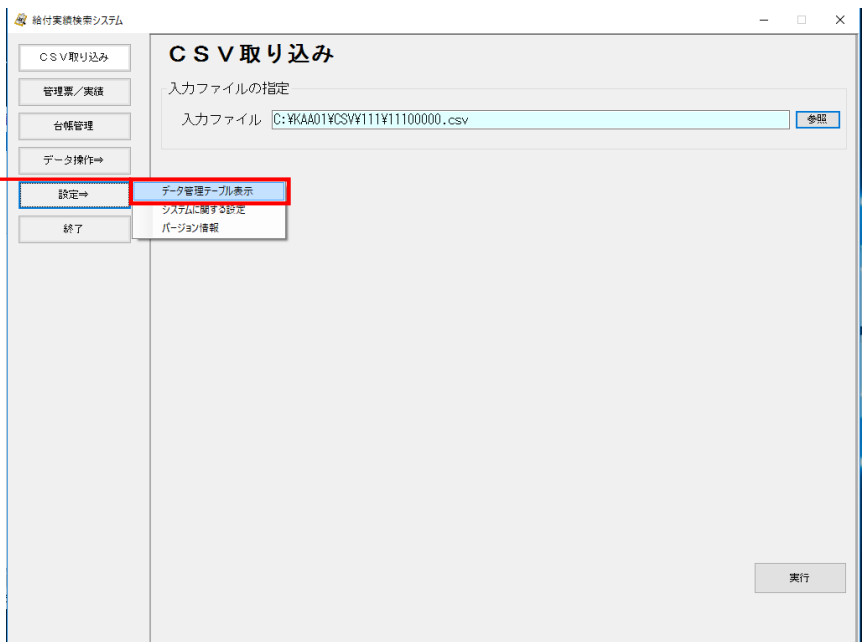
給付実績検索システム

ＣＳＶ取り込み
管理票／実績
台帳管理
データ操作⇒
設定⇒
終了

ＣＳＶ取り込み

入力ファイルの指定

入力ファイル C:¥KAA01¥CSV¥111¥11100000.csv 参照

データ管理テーブル表示
システムに関する設定
バージョン情報

実行